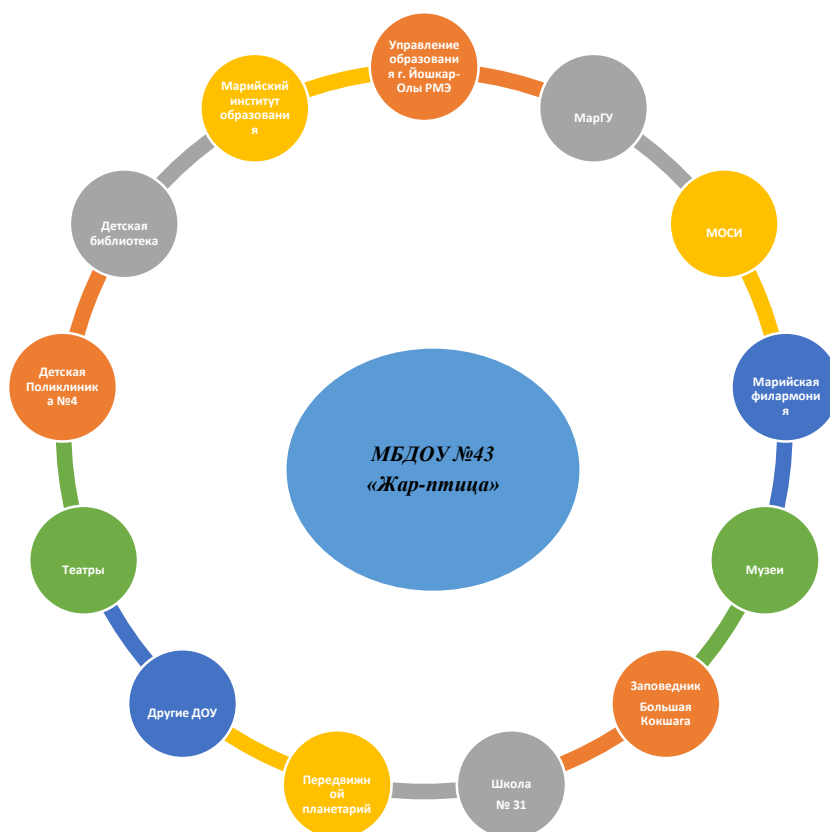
Управление образования г. Йошкар-Олы РМЭ

МарГУ

МОСИ

Марийская филармония

Музеи

Заповедник

Большая Кокшага

Школа

№ 31

Передвижной планетарий

Другие ДОУ

Театры

Детская Поликлиника №4

Детская библиотека

Марийский институт образования

МБДОУ №43 «Жар-птица»